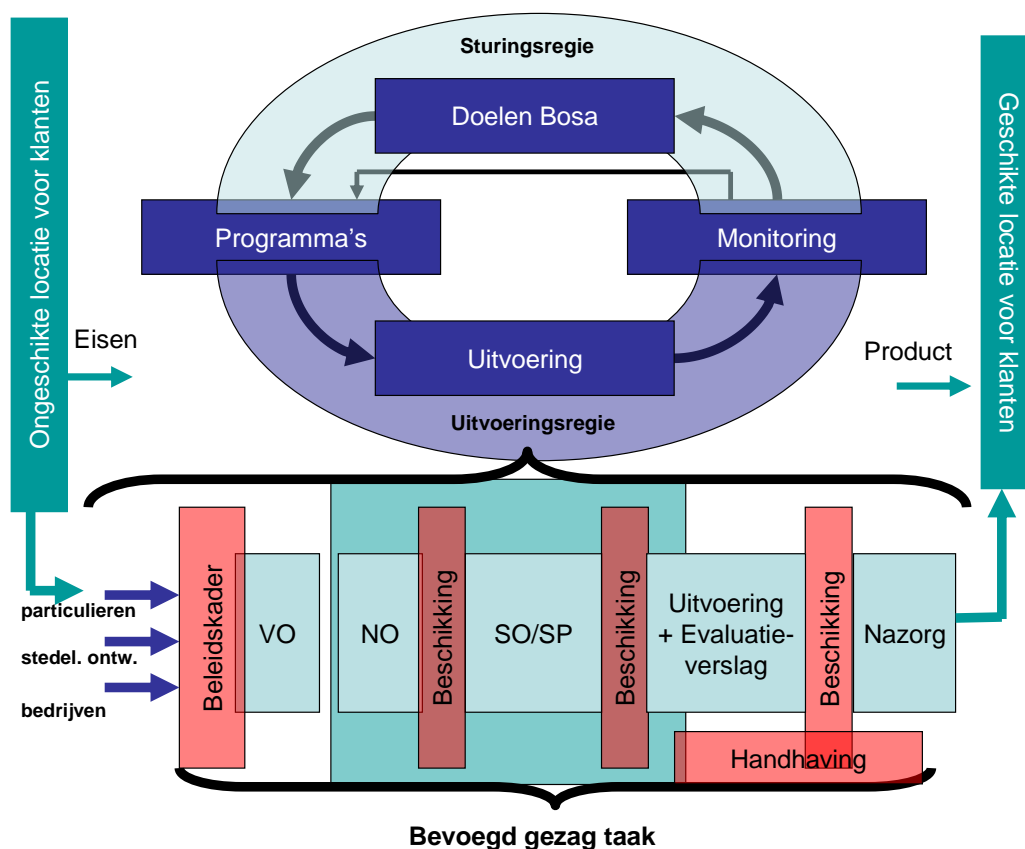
Ongeschikte locatie voor klanten

Sturingsregie

Doelen Bosa

Programma's

Monitoring

Uitvoering

Uitvoeringsregie

Eisen

Product

Geschikte locatie voor klanten

particulieren

stedel. ontw.

bedrijven

Beleidskader

VO

NO

Beschikking

SO/SP

Beschikking

Uitvoering + Evaluatieverslag

Beschikking

Nazorg

Handhaving

Bevoegd gezag taak